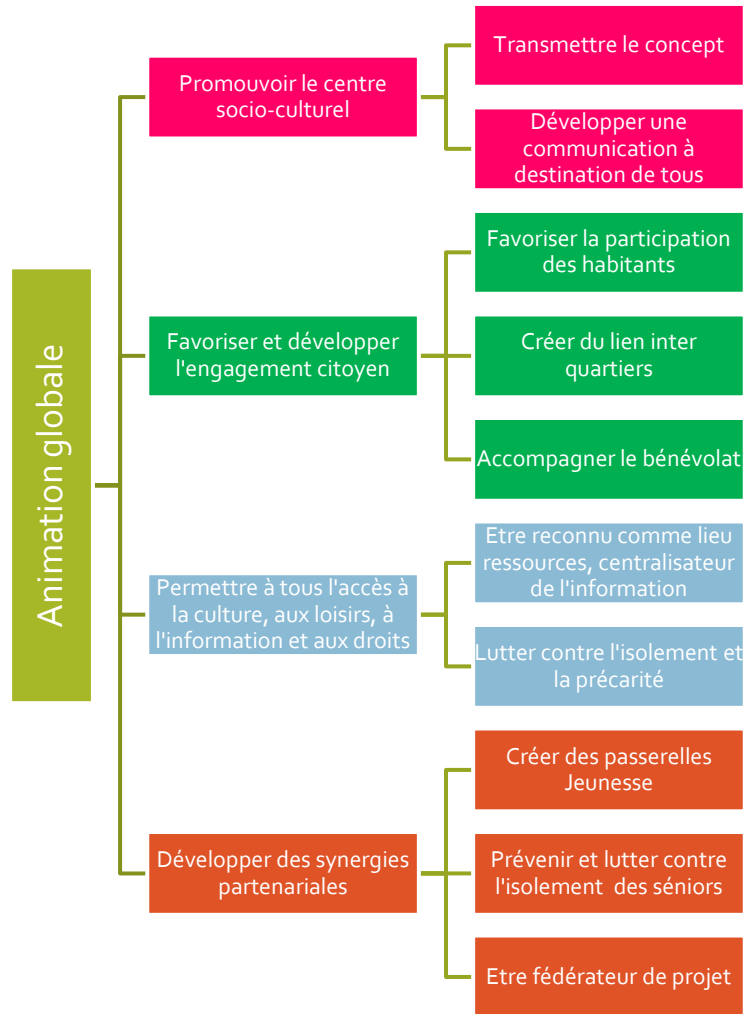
Animation globale

Promouvoir le centre socio-culturel

Transmettre le concept

Développer une communication à destination de tous

Favoriser et développer l'engagement citoyen

Favoriser la participation des habitants

Créer du lien inter quartiers

Accompagner le bénévolat

Permettre à tous l'accès à la culture, aux loisirs, à l'information et aux droits

Etre reconnu comme lieu ressources, centralisateur de l'information

Lutter contre l'isolement et la précarité

Développer des synergies partenariales

Créer des passerelles Jeunesse

Prévenir et lutter contre l'isolement des séniors

Etre fédérateur de projet